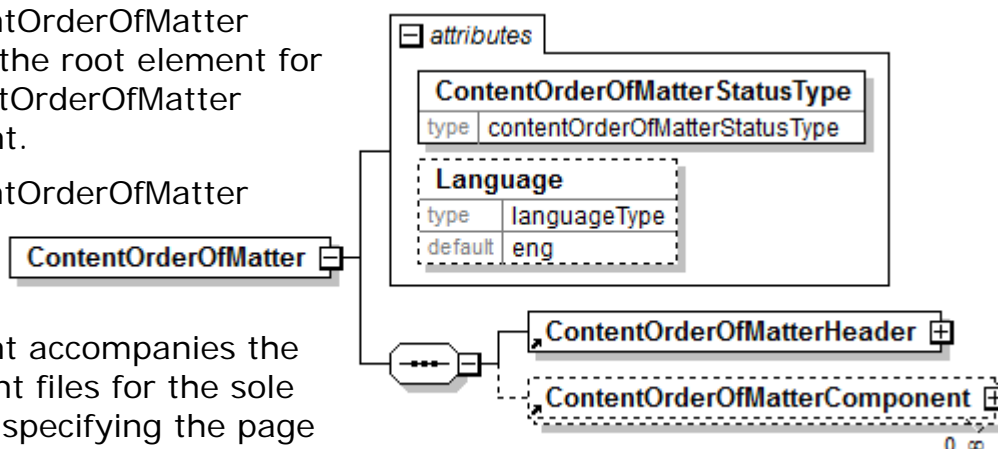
ntOrderOfMatter the root element for tOrderOfMatter nt.

ntOrderOfMatter

ContentOrderOfMatter

nt accompanies the nt files for the sole specifying the page

attributes

ContentOrderOfMatterStatusType

type contentOrderOfMatterStatusType

Language

type languageType

default eng

ContentOrderOfMatterHeader

ContentOrderOfMatterComponent

0..∞